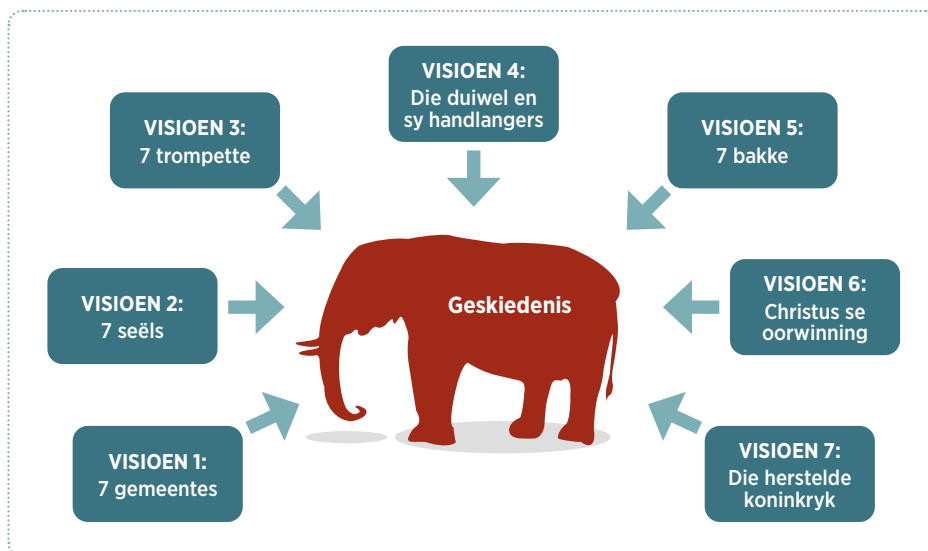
VISIOEN 4:
Die duiwel en sy handlangers

VISIOEN 3:
7 trompette

VISIOEN 5:
7 bakke

Geskiedenis

VISIOEN 2:
7 seëls

VISIOEN 6:
Christus se oorwinning

VISIOEN 1:
7 gemeentes

VISIOEN 7:
Die herstelde koninkryk